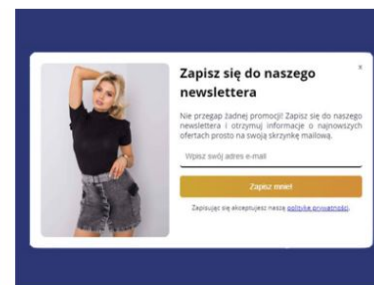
×

Zapisz się do naszego newslettera

Nie przegap żadnej promocji! Zapisz się do naszego newslettera i otrzymuj informacje o najnowszych ofertach prosto na swoją skrzynkę mailową.

Wpisz swój adres e-mail

Zapisz mnie!

Zapisując się akceptujesz naszą politykę prywatności.